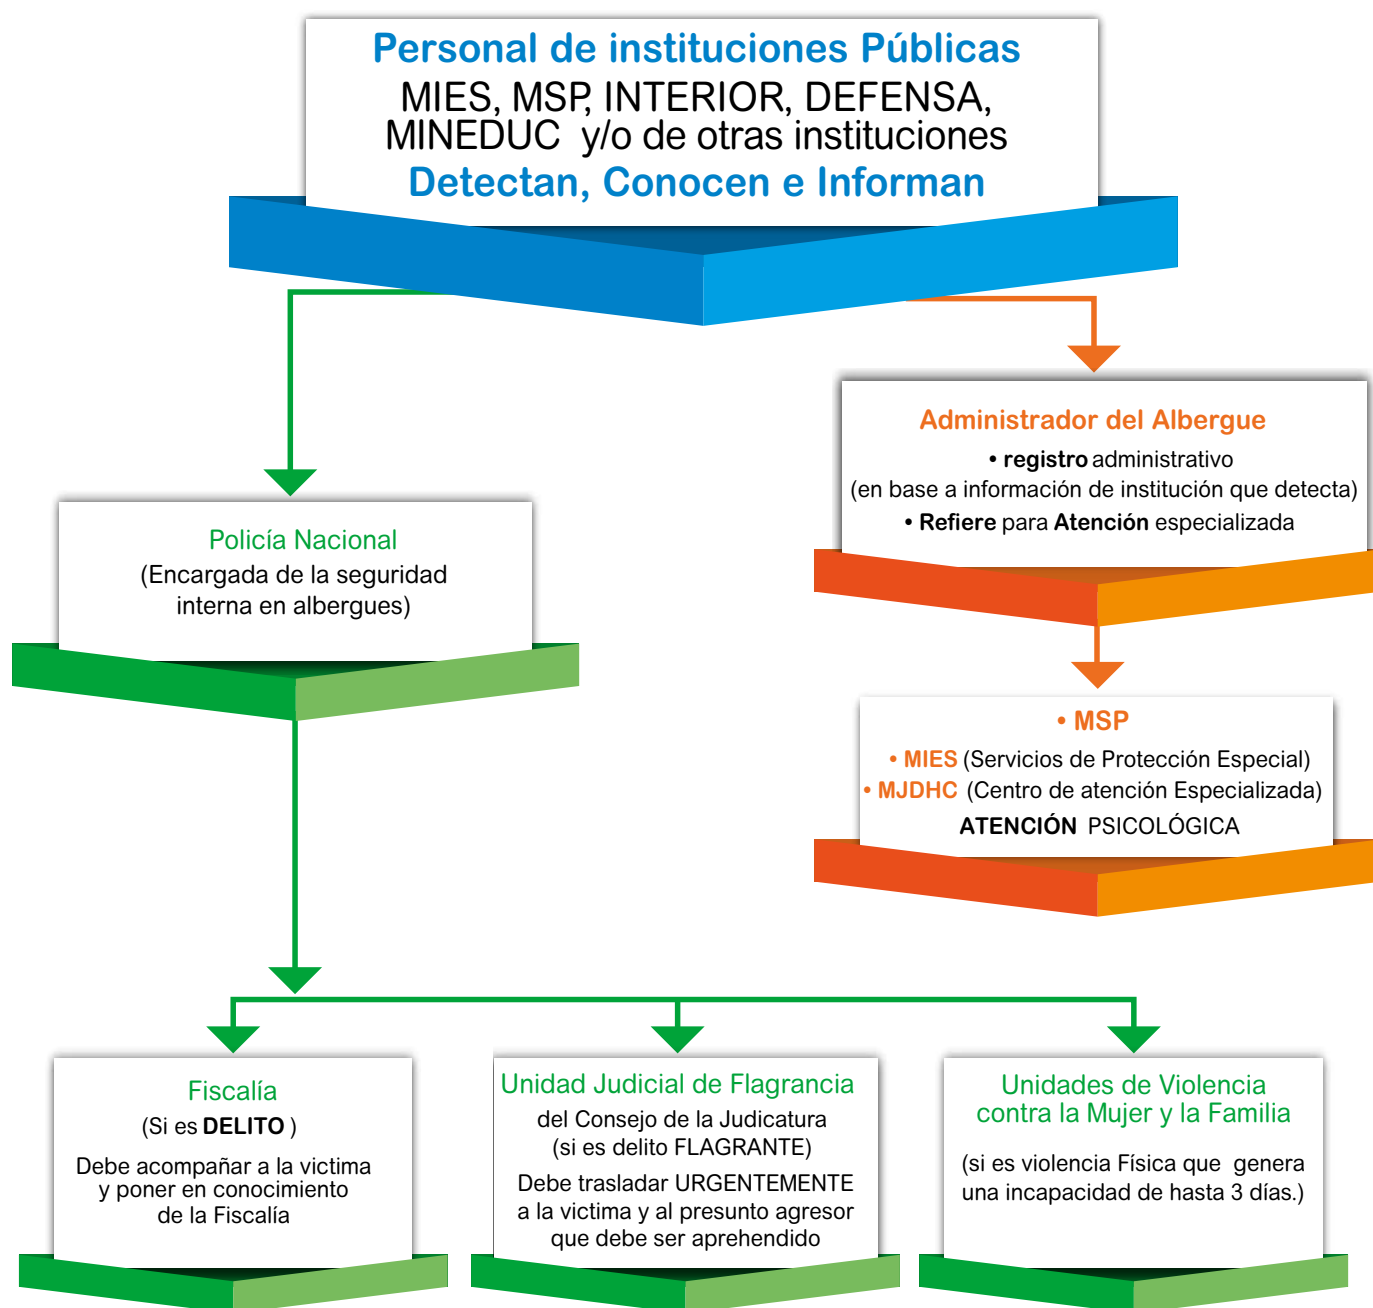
Personal de instituciones Públicas
MIES, MSP, INTERIOR, DEFENSA, MINEDUC y/o de otras instituciones
Detectan, Conocen e Informan

Policía Nacional
(Encargada de la seguridad interna en albergues)

Administrador del Albergue
• registro administrativo
(en base a información de institución que detecta)
• Refiere para Atención especializada

• MSP
• MIES (Servicios de Protección Especial)
• MJDHC (Centro de atención Especializada)
ATENCIÓN PSICOLÓGICA

Fiscalía
(Si es DELITO )
Debe acompañar a la victima y poner en conocimiento de la Fiscalía

Unidad Judicial de Flagrancia
del Consejo de la Judicatura
(si es delito FLAGRANTE)
Debe trasladar URGENTEMENTE a la victima y al presunto agresor que debe ser aprehendido

Unidades de Violencia contra la Mujer y la Familia
(si es violencia Física que genera una incapacidad de hasta 3 días.)